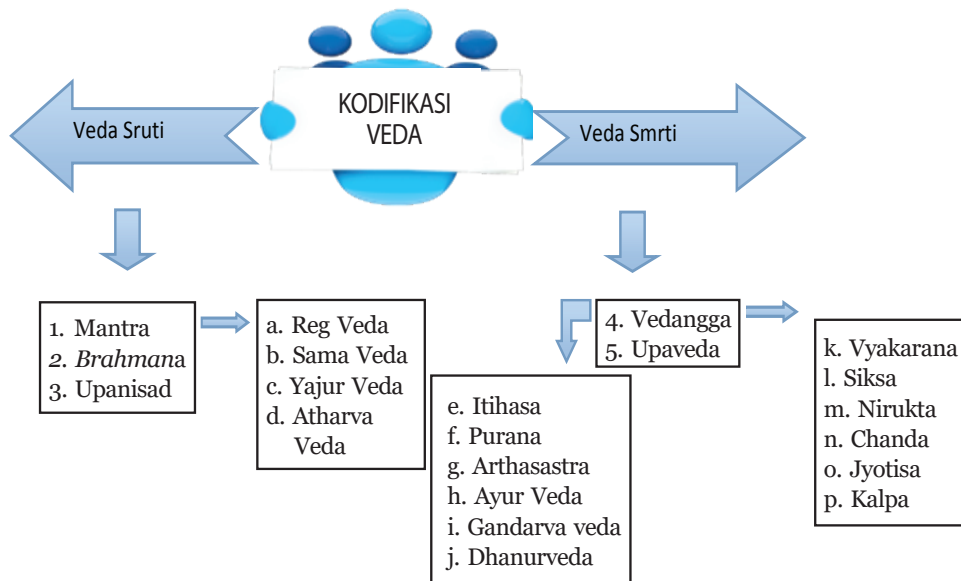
KODIFIKASI VEDA

Veda Sruti

Veda Smrti

1. Mantra
2. *Brahmana*
3. Upanisad

a. Reg Veda
b. Sama Veda
c. Yajur Veda
d. Atharva Veda

4. Vedangga
5. Upaveda

e. Itihasa
f. Purana
g. Arthasastra
h. Ayur Veda
i. Gandarva veda
j. Dhanurveda

k. Vyakarana
l. Siksa
m. Nirukta
n. Chanda
o. Jyotisa
p. Kalpa